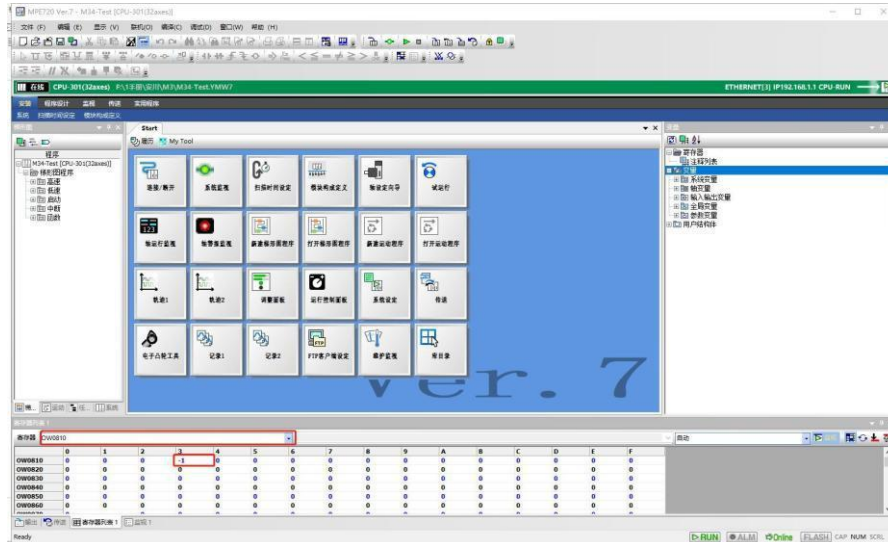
MPE720 Ver.7 - M34-Test [CPU-301(32axes)]

文件 (F) 编辑 (E) 显示 (V) 联机(O) 调试(C) 调试(D) 窗口(W) 帮助 (H)

在线 CPU-301(32axes) F:\1王丽\安川\M3\M34-Test.YMW7

ETHERNET[3] IP192.168.1.1 CPU-RUN

安装 程序设计 监视 传送 实用程序

系统 扫描时间设定 模块构成定义

Start

菜单 My Tool

程序

M34-Test [CPU-301(32axes)]
梯形图程序
高速
低速
启动
中断
函数

连接/断开

系统监视

扫描时间设定

模块构成定义

轴设定向导

试运行

轴运行监视

轴警告监视

新建梯形图程序

打开梯形图程序

新建运动程序

打开运动程序

轨迹1

轨迹2

调整面板

运行控制面板

系统设定

传送

电子凸轮工具

记录1

记录2

FTP客户端设定

维护监视

库目录

ver. 7

寄存器
注释列表
变量
系统变量
轴变量
输入输出变量
全局变量
参数变量
用户结构体

寄存器列表 1

寄存器 OW0810

自动

| | 0 | 1 | 2 | 3 | 4 | 5 | 6 | 7 | 8 | 9 | A | B | C | D | E | F |
|---|---|---|---|---|---|---|---|---|---|---|---|---|---|---|---|---|
| OW0810 | 0 | 0 | 0 | -1 | 0 | 0 | 0 | 0 | 0 | 0 | 0 | 0 | 0 | 0 | 0 | 0 |
| OW0820 | 0 | 0 | 0 | 0 | 0 | 0 | 0 | 0 | 0 | 0 | 0 | 0 | 0 | 0 | 0 | 0 |
| OW0830 | 0 | 0 | 0 | 0 | 0 | 0 | 0 | 0 | 0 | 0 | 0 | 0 | 0 | 0 | 0 | 0 |
| OW0840 | 0 | 0 | 0 | 0 | 0 | 0 | 0 | 0 | 0 | 0 | 0 | 0 | 0 | 0 | 0 | 0 |
| OW0850 | 0 | 0 | 0 | 0 | 0 | 0 | 0 | 0 | 0 | 0 | 0 | 0 | 0 | 0 | 0 | 0 |
| OW0860 | 0 | 0 | 0 | 0 | 0 | 0 | 0 | 0 | 0 | 0 | 0 | 0 | 0 | 0 | 0 | 0 |

输出 传送 寄存器列表 1 监视 1

Ready

RUN ALM Online FLASH CAP NUM SCRL